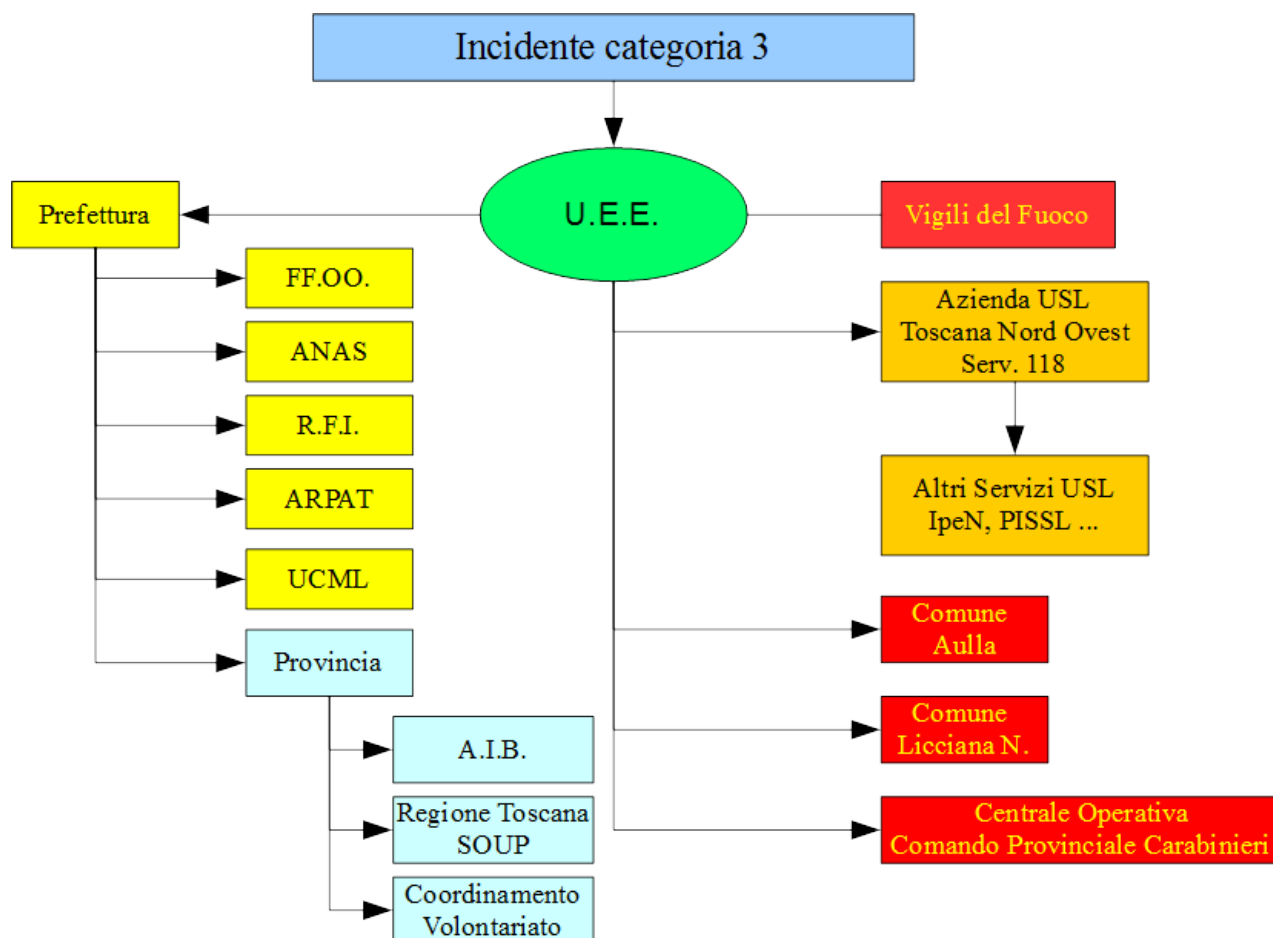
Incidente categoria 3

U.E.E.

Prefettura

FF.OO.

ANAS

R.F.I.

ARPAT

UCML

Provincia

A.I.B.

Regione Toscana SOUP

Coordinamento Volontariato

Vigili del Fuoco

Azienda USL Toscana Nord Ovest Serv. 118

Altri Servizi USL IpeN, PISSL ...

Comune Aulla

Comune Licciana N.

Centrale Operativa Comando Provinciale Carabinieri